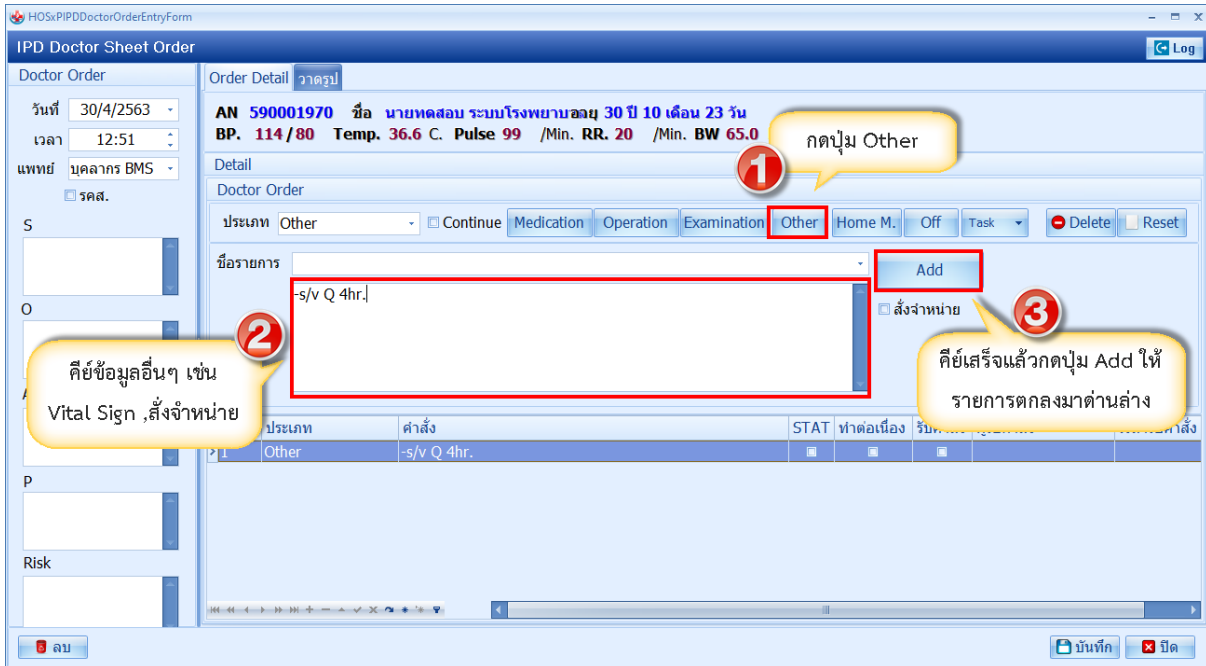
HOSxPIPDDoctorOrderEntryForm

IPD Doctor Sheet Order

Log

Doctor Order

วันที่ 30/4/2563

เวลา 12:51

แพทย์ บุคลากร BMS

รคส.

S

O

A

P

Risk

Order Detail วาดรูป

AN 590001970 ชื่อ นายทดสอบ ระบบโรงพยาบาล อายุ 30 ปี 10 เดือน 23 วัน

BP. 114 / 80 Temp. 36.6 C. Pulse 99 /Min. RR. 20 /Min. BW 65.0

กดปุ่ม Other

1

Detail

Doctor Order

ประเภท Other Continue Medication Operation Examination Other Home M. Off Task Delete Reset

ชื่อรายการ

Add

-s/v Q 4hr.

สั่งจำหน่าย

2

คีย์ข้อมูลอื่นๆ เช่น Vital Sign ,สั่งจำหน่าย

3

คีย์เสร็จแล้วกดปุ่ม Add ให้รายการตกลงมาด้านล่าง

| | ประเภท | คำสั่ง | STAT | ทำต่อเนื่อง | รับ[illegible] | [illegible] | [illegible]สั่ง |
|---|---|---|---|---|---|---|---|
| 1 | Other | -s/v Q 4hr. | | | | | |

ลบ

บันทึก

ปิด